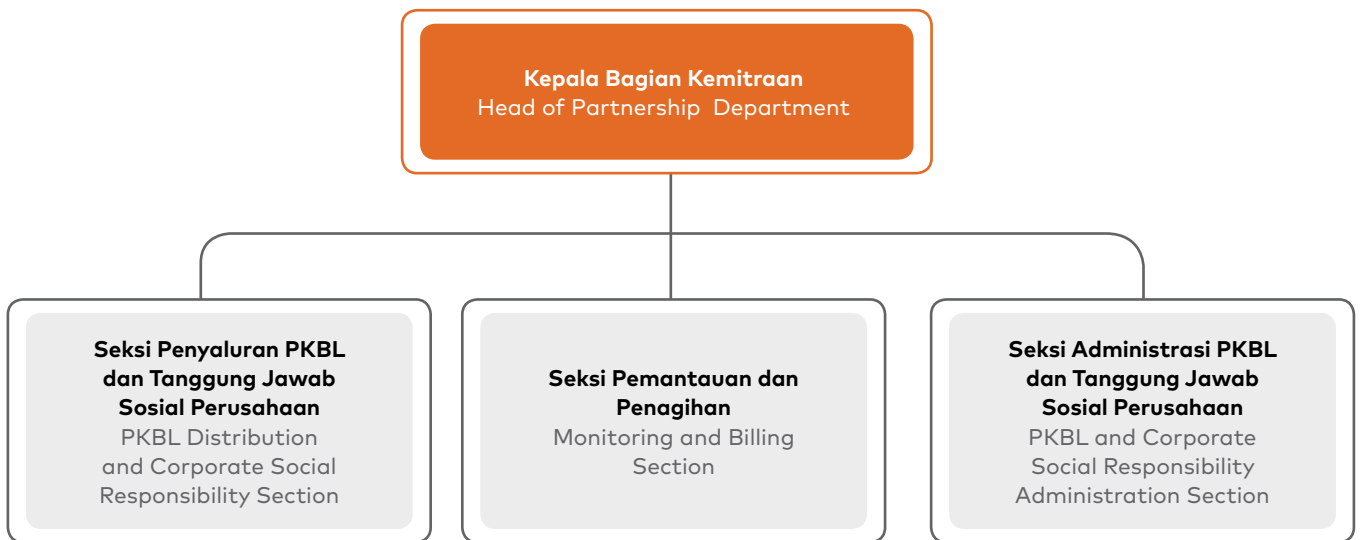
Kepala Bagian Kemitraan
Head of Partnership Department

Seksi Penyaluran PKBL dan Tanggung Jawab Sosial Perusahaan
PKBL Distribution and Corporate Social Responsibility Section

Seksi Pemantauan dan Penagihan
Monitoring and Billing Section

Seksi Administrasi PKBL dan Tanggung Jawab Sosial Perusahaan
PKBL and Corporate Social Responsibility Administration Section